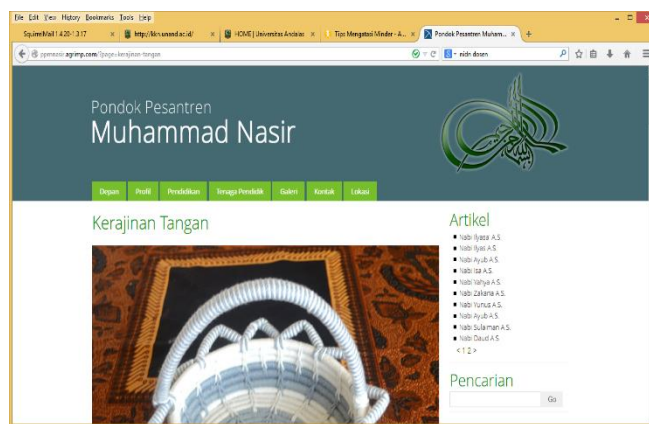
File Edit View History Bookmarks Tools Help

SquirrelMail 1.4.20-1.3.17 ×
http://kkn.unand.ac.id/ ×
HOME | Universitas Andalas ×
Tips Mengatasi Minder - A... ×
Pondok Pesantren Muham... ×
+

ppmnasir.agrimp.com/?page=kerajinan-tangan

nidn dosen

Pondok Pesantren
Muhammad Nasir

Depan
Profil
Pendidikan
Tenaga Pendidik
Galeri
Kontak
Lokasi

Kerajinan Tangan

Artikel

Nabi Ilyasa' A.S.
Nabi Ilyas A.S.
Nabi Ayub A.S.
Nabi Isa A.S.
Nabi Yahya A.S.
Nabi Zakaria A.S.
Nabi Yunus A.S.
Nabi Ayub A.S.
Nabi Sulaiman A.S.
Nabi Daud A.S.
< 1 2 >

Pencarian

Go